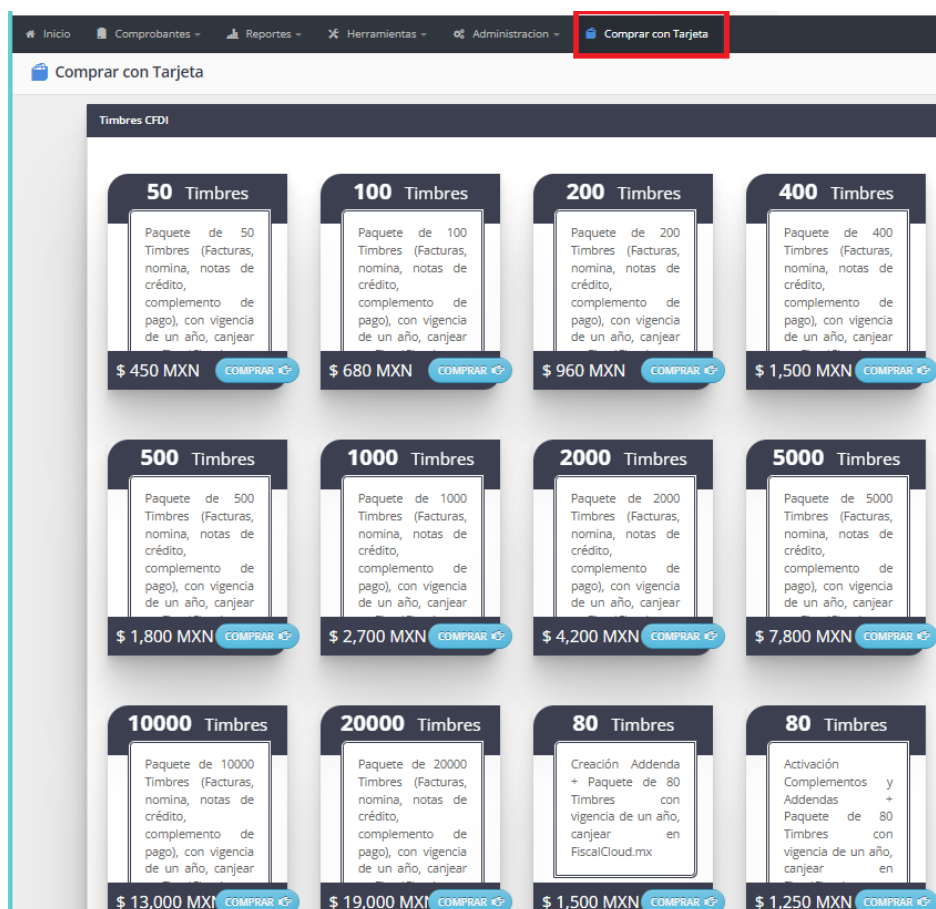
Inicio Comprobantes Reportes Herramientas Administracion Comprar con Tarjeta

Comprar con Tarjeta

Timbres CFDI

50 Timbres
Paquete de 50 Timbres (Facturas, nomina, notas de crédito, complemento de pago), con vigencia de un año, canjear
$ 450 MXN COMPRAR

100 Timbres
Paquete de 100 Timbres (Facturas, nomina, notas de crédito, complemento de pago), con vigencia de un año, canjear
$ 680 MXN COMPRAR

200 Timbres
Paquete de 200 Timbres (Facturas, nomina, notas de crédito, complemento de pago), con vigencia de un año, canjear
$ 960 MXN COMPRAR

400 Timbres
Paquete de 400 Timbres (Facturas, nomina, notas de crédito, complemento de pago), con vigencia de un año, canjear
$ 1,500 MXN COMPRAR

500 Timbres
Paquete de 500 Timbres (Facturas, nomina, notas de crédito, complemento de pago), con vigencia de un año, canjear
$ 1,800 MXN COMPRAR

1000 Timbres
Paquete de 1000 Timbres (Facturas, nomina, notas de crédito, complemento de pago), con vigencia de un año, canjear
$ 2,700 MXN COMPRAR

2000 Timbres
Paquete de 2000 Timbres (Facturas, nomina, notas de crédito, complemento de pago), con vigencia de un año, canjear
$ 4,200 MXN COMPRAR

5000 Timbres
Paquete de 5000 Timbres (Facturas, nomina, notas de crédito, complemento de pago), con vigencia de un año, canjear
$ 7,800 MXN COMPRAR

10000 Timbres
Paquete de 10000 Timbres (Facturas, nomina, notas de crédito, complemento de pago), con vigencia de un año, canjear
$ 13,000 MXN COMPRAR

20000 Timbres
Paquete de 20000 Timbres (Facturas, nomina, notas de crédito, complemento de pago), con vigencia de un año, canjear
$ 19,000 MXN COMPRAR

80 Timbres
Creación Addenda + Paquete de 80 Timbres con vigencia de un año, canjear en FiscalCloud.mx
$ 1,500 MXN COMPRAR

80 Timbres
Activación Complementos y Addendas + Paquete de 80 Timbres con vigencia de un año, canjear en
$ 1,250 MXN COMPRAR